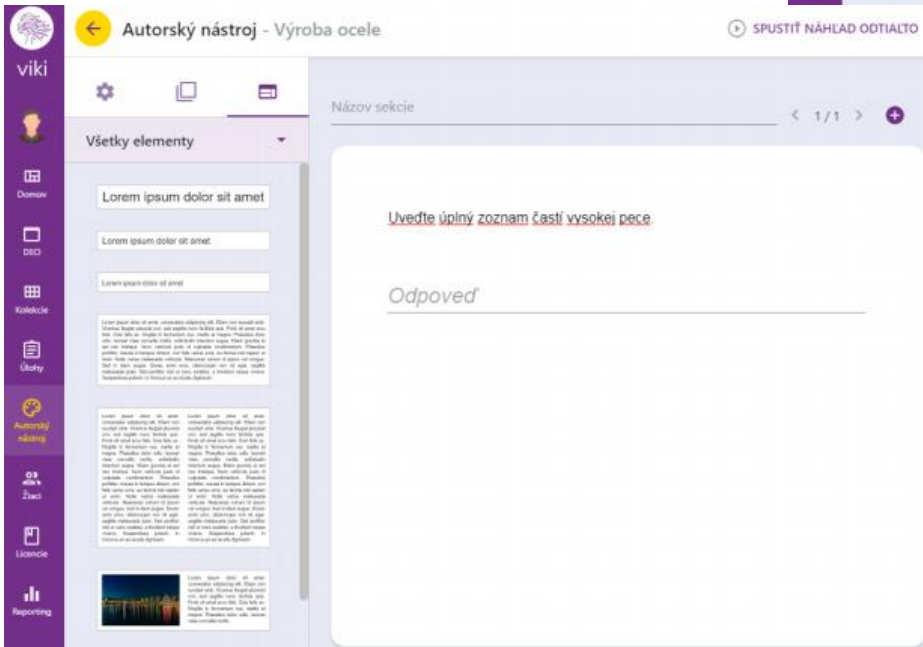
viki

Domov

DEO

Kolekcie

Úlohy

Autorský nástroj

Žiaci

Licencie

Reporting

Autorský nástroj - Výroba ocele

SPUSTIŤ NÁHĽAD ODTIALTO

Všetky elementy

Lorem ipsum dolor sit amet

Lorem ipsum dolor sit amet

Lorem ipsum dolor sit amet

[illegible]

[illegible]

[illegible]

Názov sekcie

1/1

Uveďte úplný zoznam častí vysokej pece.

Odpoveď